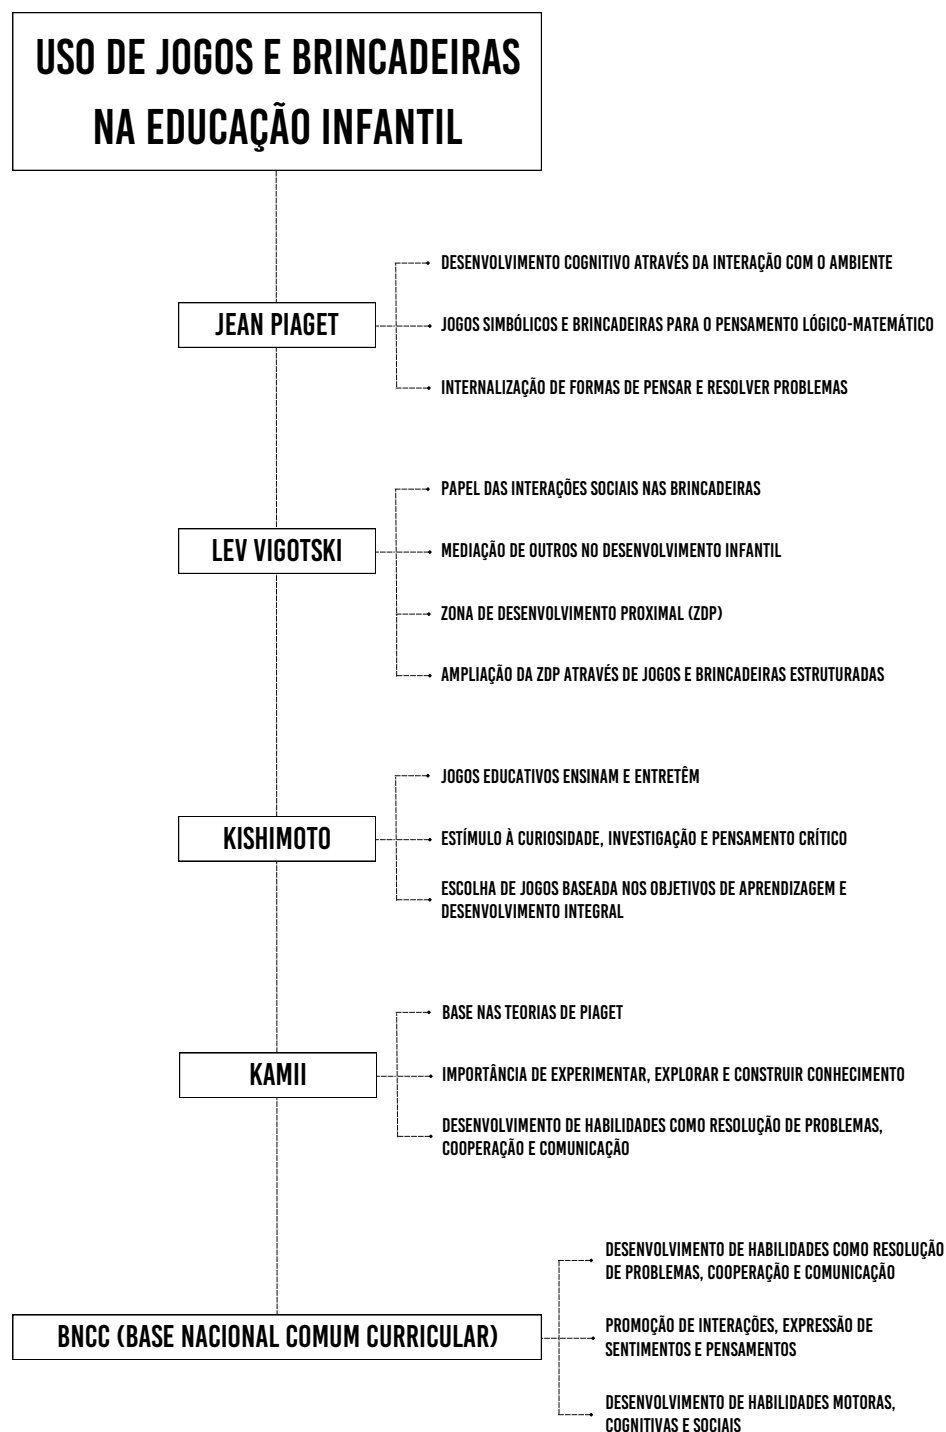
USO DE JOGOS E BRINCADEIRAS NA EDUCAÇÃO INFANTIL

JEAN PIAGET

DESENVOLVIMENTO COGNITIVO ATRAVÉS DA INTERAÇÃO COM O AMBIENTE

JOGOS SIMBÓLICOS E BRINCADEIRAS PARA O PENSAMENTO LÓGICO-MATEMÁTICO

INTERNALIZAÇÃO DE FORMAS DE PENSAR E RESOLVER PROBLEMAS

LEV VIGOTSKI

PAPEL DAS INTERAÇÕES SOCIAIS NAS BRINCADEIRAS

MEDIAÇÃO DE OUTROS NO DESENVOLVIMENTO INFANTIL

ZONA DE DESENVOLVIMENTO PROXIMAL (ZDP)

AMPLIAÇÃO DA ZDP ATRAVÉS DE JOGOS E BRINCADEIRAS ESTRUTURADAS

KISHIMOTO

JOGOS EDUCATIVOS ENSINAM E ENTRETÊM

ESTÍMULO À CURIOSIDADE, INVESTIGAÇÃO E PENSAMENTO CRÍTICO

ESCOLHA DE JOGOS BASEADA NOS OBJETIVOS DE APRENDIZAGEM E DESENVOLVIMENTO INTEGRAL

KAMII

BASE NAS TEORIAS DE PIAGET

IMPORTÂNCIA DE EXPERIMENTAR, EXPLORAR E CONSTRUIR CONHECIMENTO

DESENVOLVIMENTO DE HABILIDADES COMO RESOLUÇÃO DE PROBLEMAS, COOPERAÇÃO E COMUNICAÇÃO

BNCC (BASE NACIONAL COMUM CURRICULAR)

DESENVOLVIMENTO DE HABILIDADES COMO RESOLUÇÃO DE PROBLEMAS, COOPERAÇÃO E COMUNICAÇÃO

PROMOÇÃO DE INTERAÇÕES, EXPRESSÃO DE SENTIMENTOS E PENSAMENTOS

DESENVOLVIMENTO DE HABILIDADES MOTORAS, COGNITIVAS E SOCIAIS